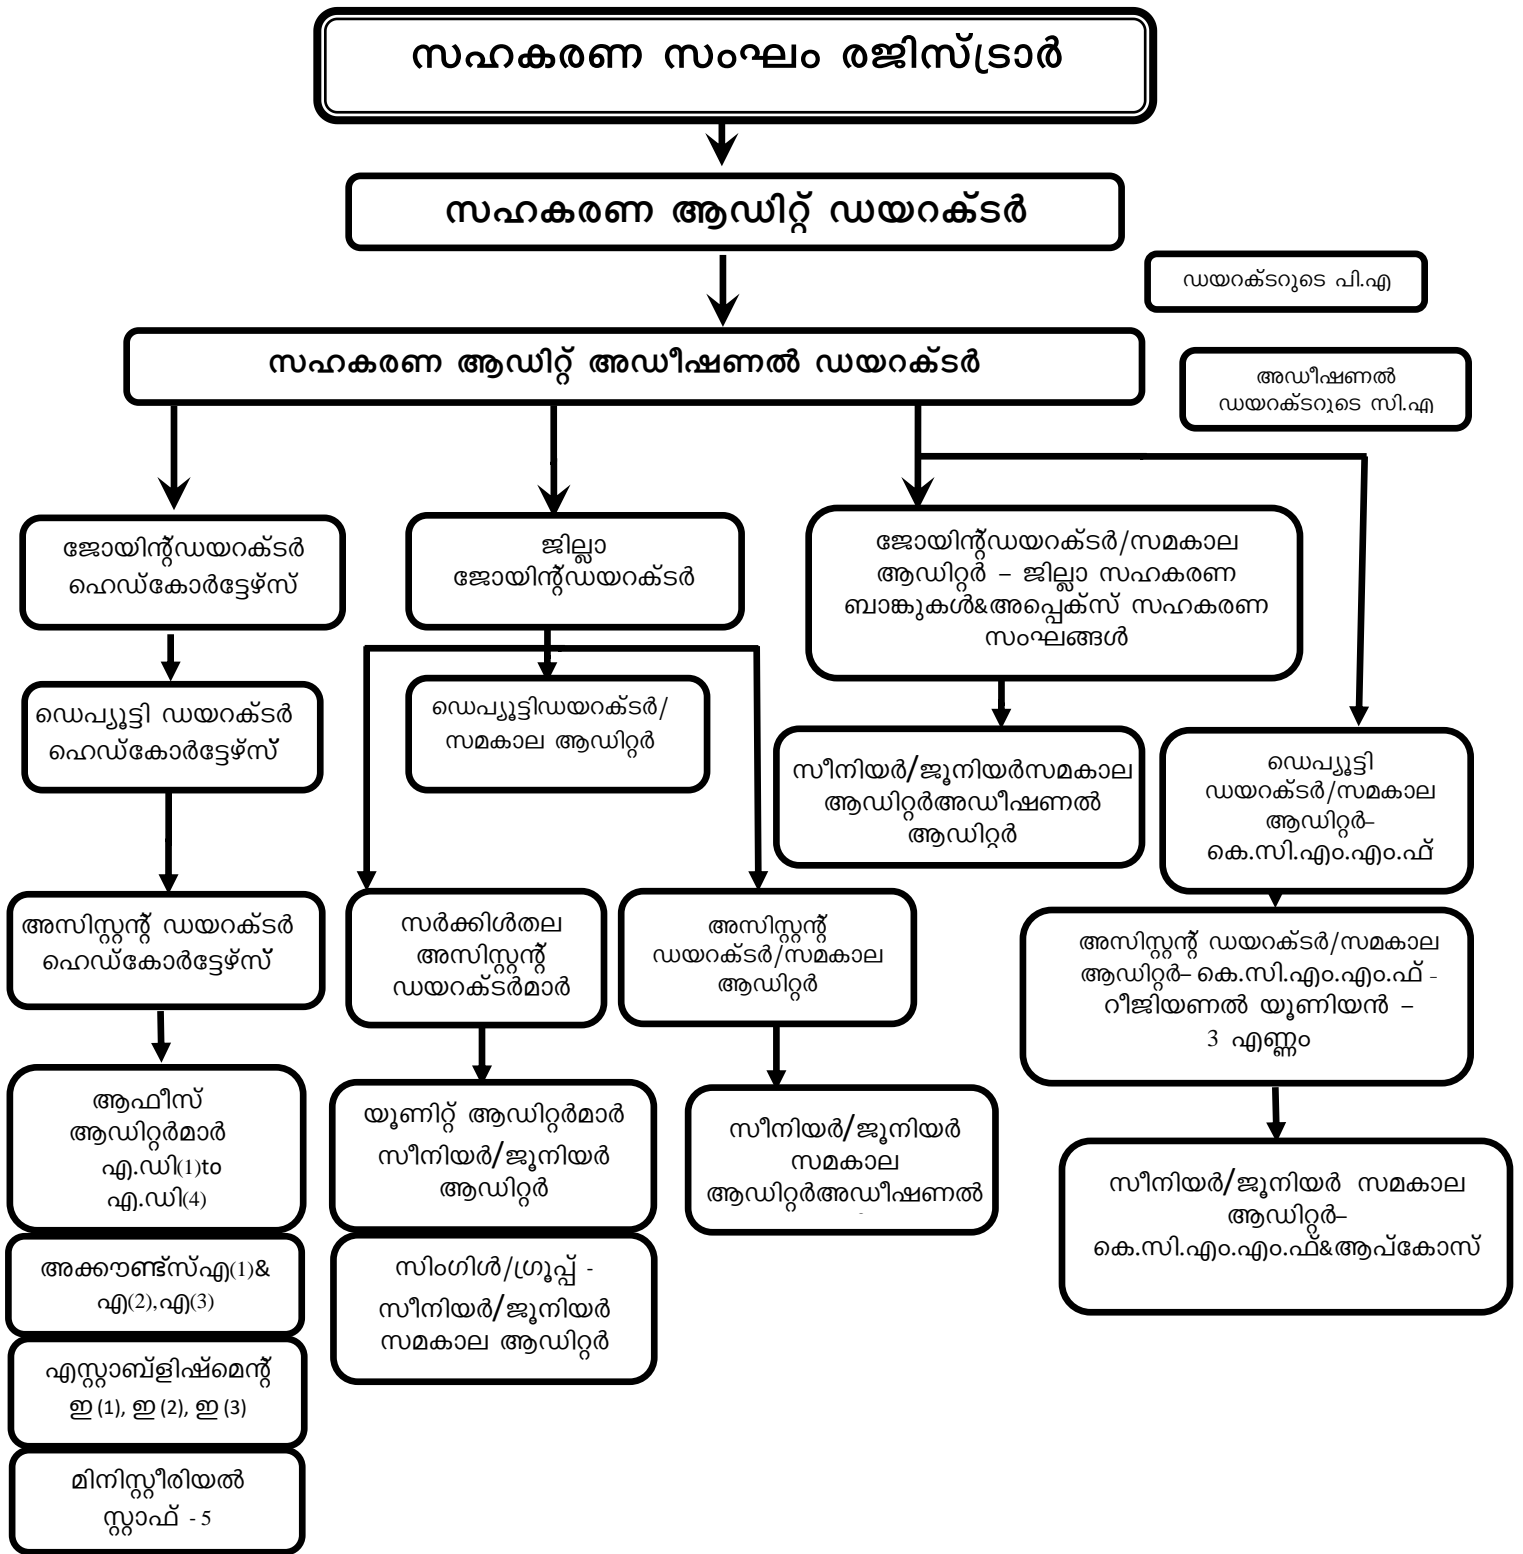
സഹകരണ സംഘം രജിസ്ട്രാർ

സഹകരണ ആഡിറ്റ് ഡയറക്ടർ

ഡയറക്ടറുടെ പി.എ

സഹകരണ ആഡിറ്റ് അഡീഷണൽ ഡയറക്ടർ

അഡീഷണൽ ഡയറക്ടറുടെ സി.എ

ജോയിന്റ്ഡയറക്ടർ ഹെഡ്കോർട്ടേഴ്സ്

ഡെപ്യൂട്ടി ഡയറക്ടർ ഹെഡ്കോർട്ടേഴ്സ്

അസിസ്റ്റന്റ് ഡയറക്ടർ ഹെഡ്കോർട്ടേഴ്സ്

ആഫീസ് ആഡിറ്റർമാർ എ.ഡി(1)to എ.ഡി(4)

അക്കൗണ്ട്സ്എ(1)& എ(2),എ(3)

എസ്റ്റാബ്ളിഷ്മെന്റ് ഇ (1), ഇ (2), ഇ (3)

മിനിസ്റ്റീരിയൽ സ്റ്റാഫ് - 5

ജില്ലാ ജോയിന്റ്ഡയറക്ടർ

ഡെപ്യൂട്ടിഡയറക്ടർ/ സമകാല ആഡിറ്റർ

സർക്കിൾതല അസിസ്റ്റന്റ് ഡയറക്ടർമാർ

യൂണിറ്റ് ആഡിറ്റർമാർ സീനിയർ/ജൂനിയർ ആഡിറ്റർ

സിംഗിൾ/ഗ്രൂപ്പ് - സീനിയർ/ജൂനിയർ സമകാല ആഡിറ്റർ

അസിസ്റ്റന്റ് ഡയറക്ടർ/സമകാല ആഡിറ്റർ

സീനിയർ/ജൂനിയർ സമകാല ആഡിറ്റർഅഡീഷണൽ

ജോയിന്റ്ഡയറക്ടർ/സമകാല ആഡിറ്റർ – ജില്ലാ സഹകരണ ബാങ്കുകൾ&അപ്പെക്സ് സഹകരണ സംഘങ്ങൾ

സീനിയർ/ജൂനിയർസമകാല ആഡിറ്റർഅഡീഷണൽ ആഡിറ്റർ

ഡെപ്യൂട്ടി ഡയറക്ടർ/സമകാല ആഡിറ്റർ– കെ.സി.എം.എം.ഫ്

അസിസ്റ്റന്റ് ഡയറക്ടർ/സമകാല ആഡിറ്റർ– കെ.സി.എം.എം.ഫ് - റീജിയണൽ യൂണിയൻ – 3 എണ്ണം

സീനിയർ/ജൂനിയർ സമകാല ആഡിറ്റർ– കെ.സി.എം.എം.ഫ്&ആപ്കോസ്